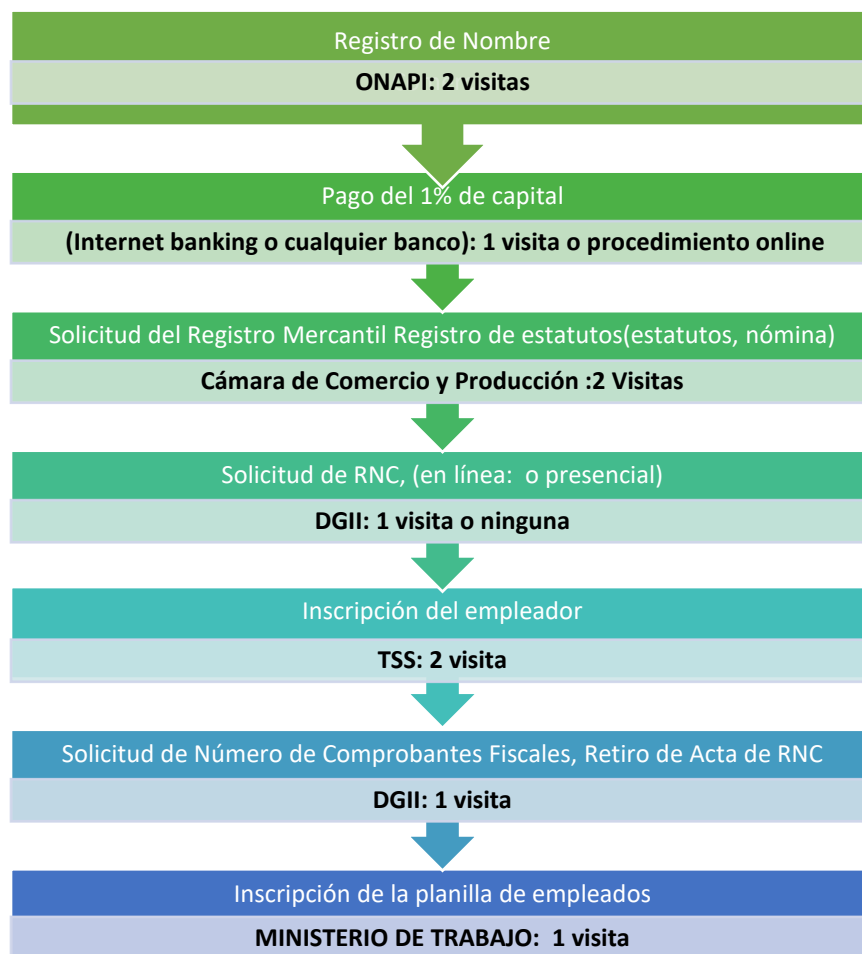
Registro de Nombre

ONAPI: 2 visitas

Pago del 1% de capital

(Internet banking o cualquier banco): 1 visita o procedimiento online

Solicitud del Registro Mercantil Registro de estatutos(estatutos, nómina)

Cámara de Comercio y Producción :2 Visitas

Solicitud de RNC, (en línea: o presencial)

DGII: 1 visita o ninguna

Inscripción del empleador

TSS: 2 visita

Solicitud de Número de Comprobantes Fiscales, Retiro de Acta de RNC

DGII: 1 visita

Inscripción de la planilla de empleados

MINISTERIO DE TRABAJO: 1 visita